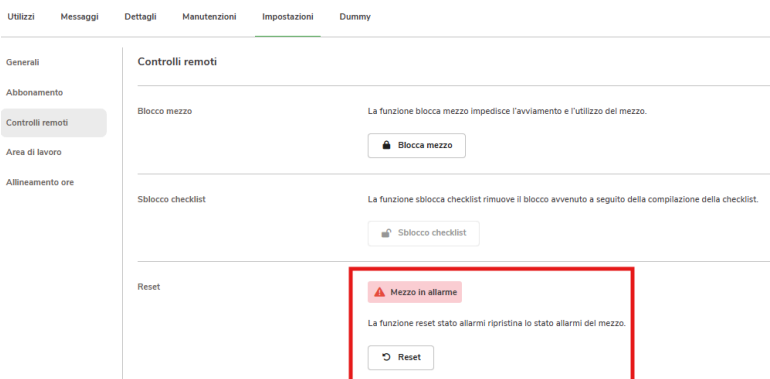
Utilizzi Messaggi Dettagli Manutenzioni Impostazioni Dummy

Generali
Abbonamento
Controlli remoti
Area di lavoro
Allineamento ore

Controlli remoti

Blocco mezzo

La funzione blocca mezzo impedisce l'avviamento e l'utilizzo del mezzo.

Blocca mezzo

Sblocco checklist

La funzione sblocca checklist rimuove il blocco avvenuto a seguito della compilazione della checklist.

Sblocco checklist

Reset

Mezzo in allarme

La funzione reset stato allarmi ripristina lo stato allarmi del mezzo.

Reset